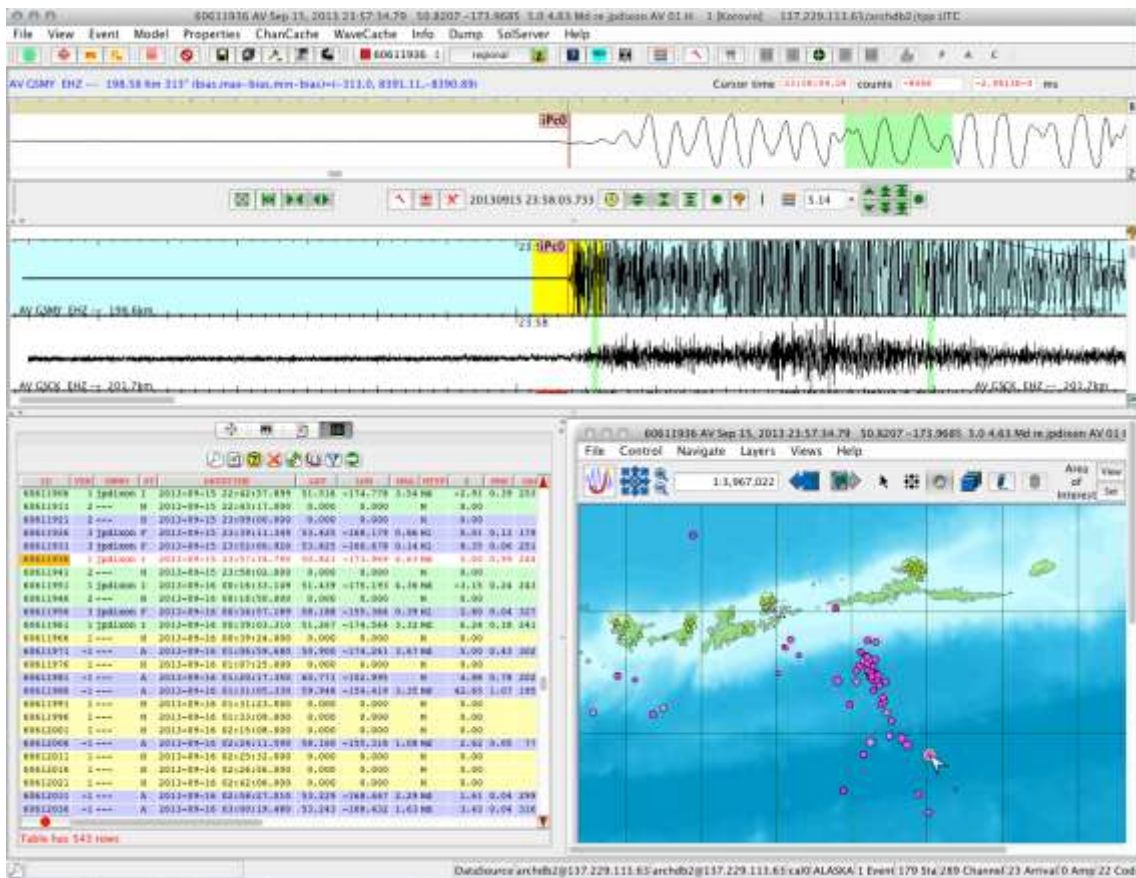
60611936 AV Sep 15, 2013 23:57:34.79 50.8207 -173.9685 5.0 4.63 Md re jpdixon AV 01 m 1 [Koroviii] 137.229.111.65/archdb2/tpp UTC

File View Event Model Properties ChanCache WaveCache Info Dump SolServer Help

60611936 1 regional

AV GSMY EHZ --- 198.58 km 315° (bias,max-bias,min-bias)=(-311.0, 8391.11,-8390.89)

Cursor time counts ms

iPc0

20130915 23:58:05.733 3.14

23 iPc0

AV GSMY EHZ --> 198.6km

23:58

AV GSCK EHZ --> 201.7km

AV GSCK EHZ --> 201.7km

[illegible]

Table has 543 rows

60611936 AV Sep 15, 2013 23:57:34.79 50.8207 -173.9685 5.0 4.63 Md re jpdixon AV 01 I

File Control Navigate Layers Views Help

1:3,967,022

Area of Interest

View Set

DataSource archdb2@137.229.111.65 archdb2@137.229.111.65:cal0 ALASKA 1 Event 179 Sta 289 Channel 23 Arrival 0 Amp 22 Cod